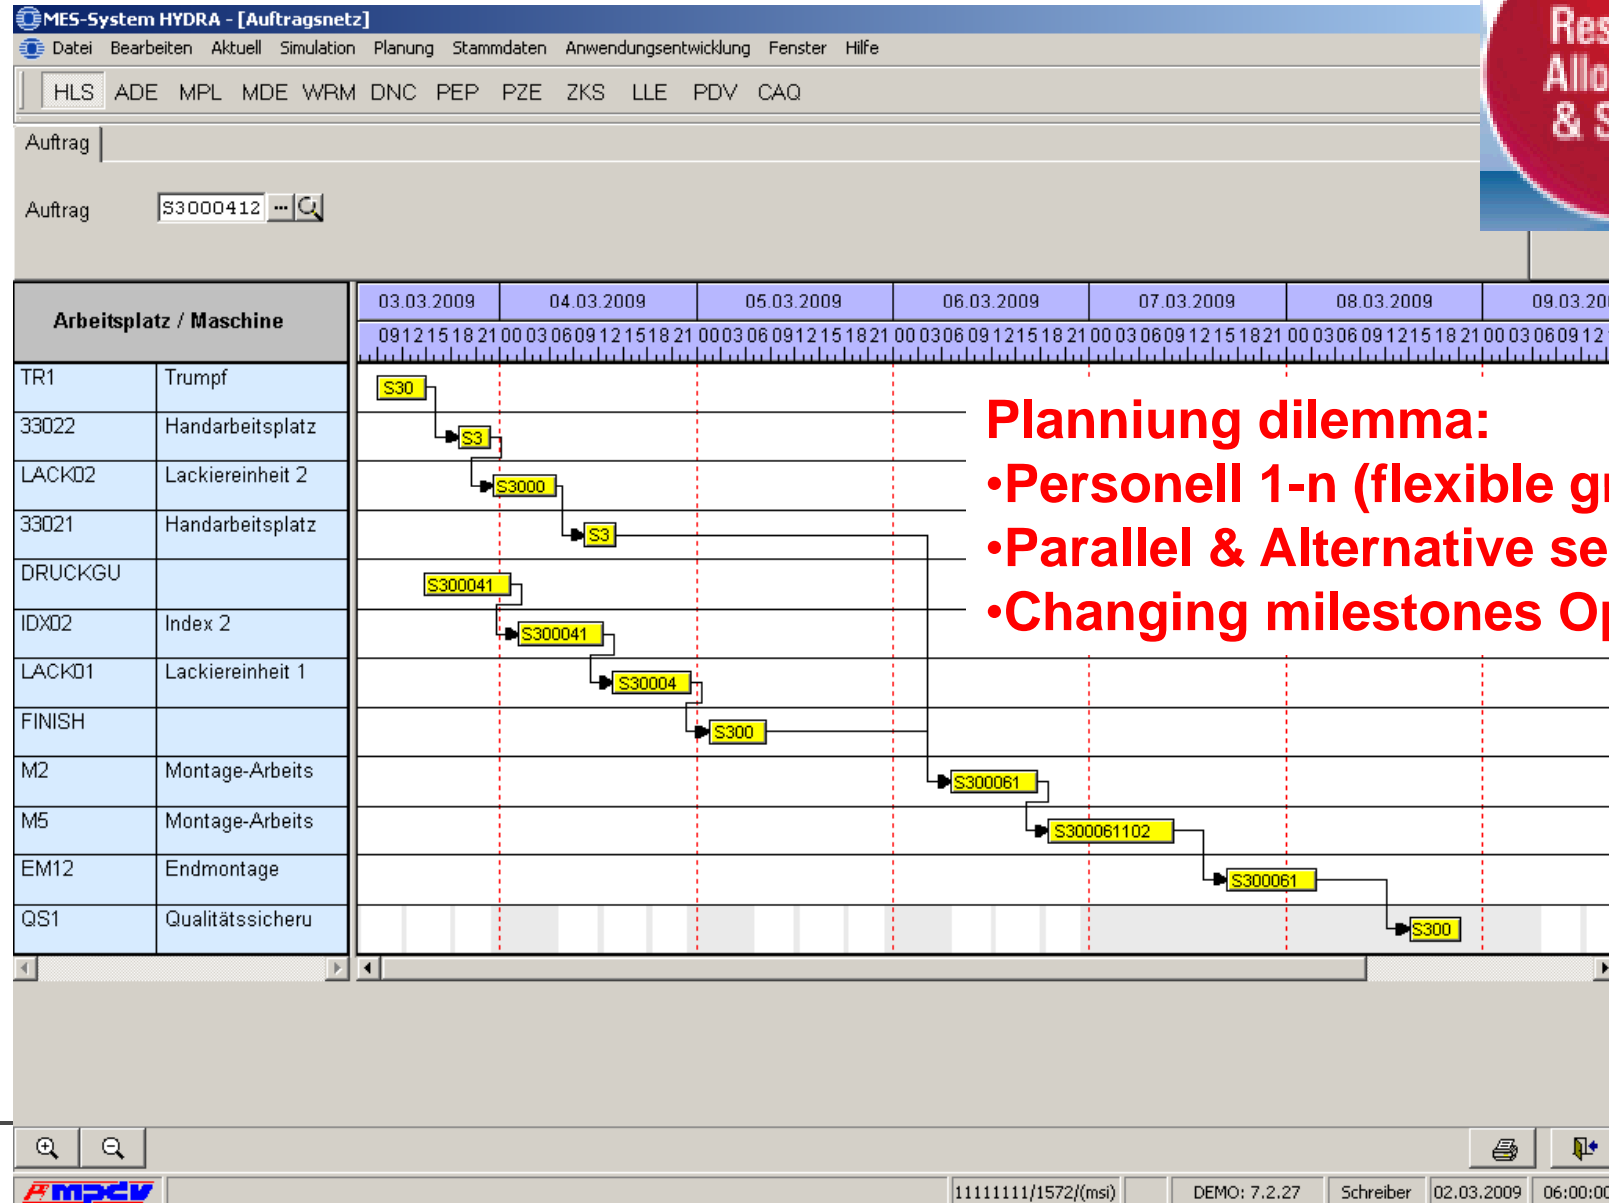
MES-System HYDRA - [Auftragsnetz]

Datei Bearbeiten Aktuell Simulation Planung Stammdaten Anwendungsentwicklung Fenster Hilfe

HLS ADE MPL MDE WRM DNC PEP PZE ZKS LLE PDV CAQ

Res
Allo
& S

Auftrag

Auftrag S3000412

| Arbeitsplatz / Maschine | |
|---|---|
| TR1 | Trumpf |
| 33022 | Handarbeitsplatz |
| LACK02 | Lackiereinheit 2 |
| 33021 | Handarbeitsplatz |
| DRUCKGU | |
| IDX02 | Index 2 |
| LACK01 | Lackiereinheit 1 |
| FINISH | |
| M2 | Montage-Arbeits |
| M5 | Montage-Arbeits |
| EM12 | Endmontage |
| QS1 | Qualitätssicheru |

03.03.2009 04.03.2009 05.03.2009 06.03.2009 07.03.2009 08.03.2009 09.03.20

09 12 15 18 21 00 03 06 09 12 15 18 21 00 03 06 09 12 15 18 21 00 03 06 09 12 15 18 21 00 03 06 09 12 15 18 21 00 03 06 09 12 15 18 21 00 03 06 09 12

S30
S3
S3000
S3
S300041
S300041
S30004
S300
S300061
S300061102
S300061
S300

Planniung dilemma:
•Personell 1-n (flexible gr
•Parallel & Alternative se
•Changing milestones Op

mpdv

11111111/1572/(msi) DEMO: 7.2.27 Schreiber 02.03.2009 06:00:00